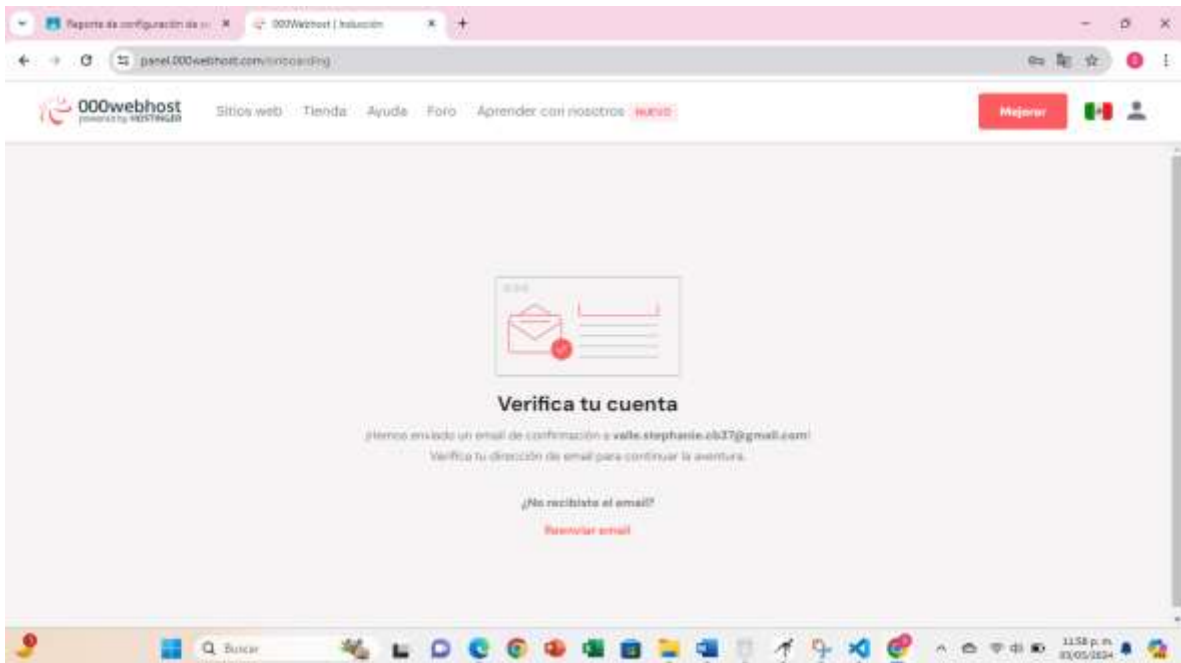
Reporte de configuración de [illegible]
000Webhost | Inducción
panel.000webhost.com/onboarding

000webhost
powered by HOSTINGER
Sitios web Tienda Ayuda Foro Aprender con nosotros NUEVO
Mejorar

Verifica tu cuenta

¡Hemos enviado un email de confirmación a valle.stephanie.cb37@gmail.com!
Verifica tu dirección de email para continuar la aventura.

¿No recibiste el email?
Reenviar email

Buscar
11:58 p. m.
03/05/2024